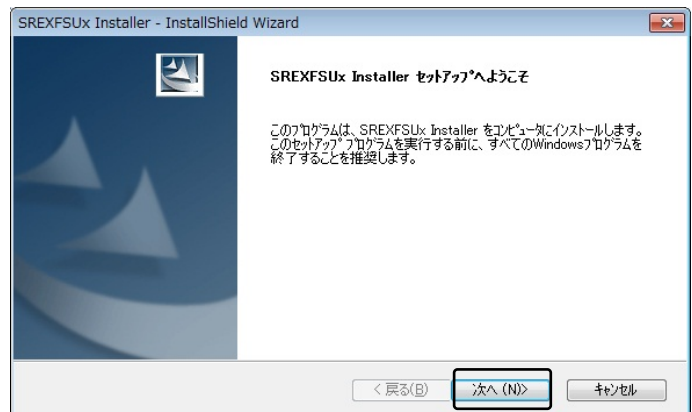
SREXFSUx Installer - InstallShield Wizard

SREXFSUx Installer ｾｯﾄｱｯﾌﾟへようこそ

このﾌﾟﾛｸﾞﾗﾑは、SREXFSUx Installer をｺﾝﾋﾟｭｰﾀにインストールします。このｾｯﾄｱｯﾌﾟ ﾌﾟﾛｸﾞﾗﾑを実行する前に、すべてのWindowsﾌﾟﾛｸﾞﾗﾑを終了することを推奨します。

< 戻る(B)
次へ (N)>
ｷｬﾝｾﾙ